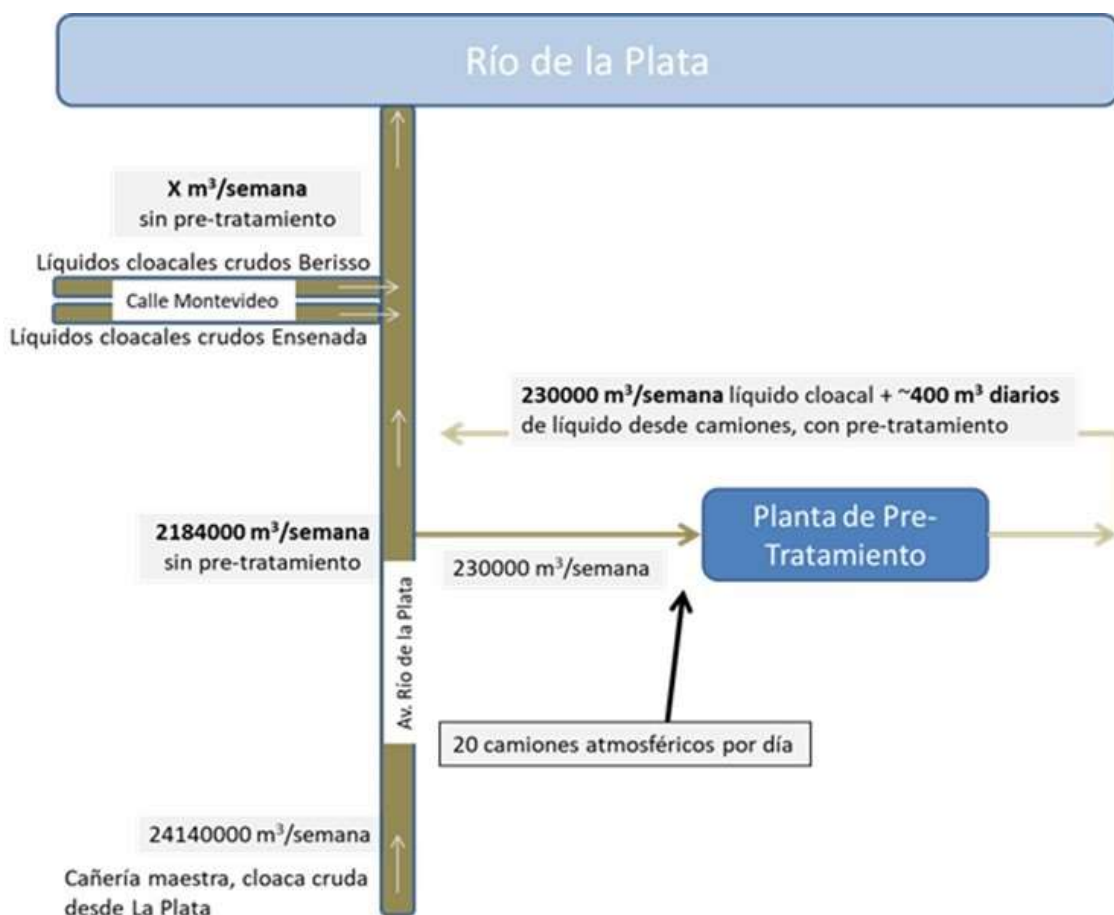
Río de la Plata

**X m$^3$/semana** sin pre-tratamiento

Líquidos cloacales crudos Berisso

Calle Montevideo

Líquidos cloacales crudos Ensenada

**230000 m$^3$/semana** líquido cloacal + **~400 m$^3$ diarios** de líquido desde camiones, con pre-tratamiento

**2184000 m$^3$/semana** sin pre-tratamiento

230000 m$^3$/semana

Planta de Pre-Tratamiento

Av. Río de la Plata

20 camiones atmosféricos por día

24140000 m$^3$/semana

Cañería maestra, cloaca cruda desde La Plata